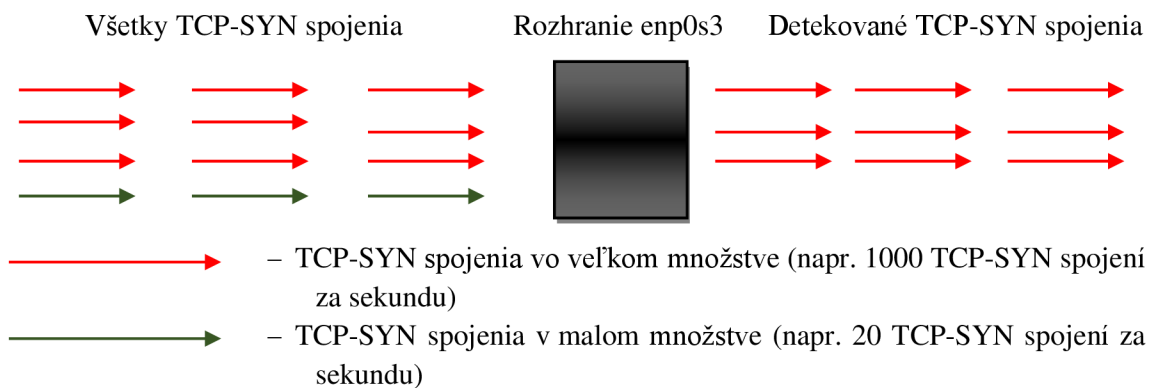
Všetky TCP-SYN spojenia

Rozhranie enp0s3

Detekované TCP-SYN spojenia

– TCP-SYN spojenia vo veľkom množstve (napr. 1000 TCP-SYN spojení za sekundu)

– TCP-SYN spojenia v malom množstve (napr. 20 TCP-SYN spojení za sekundu)